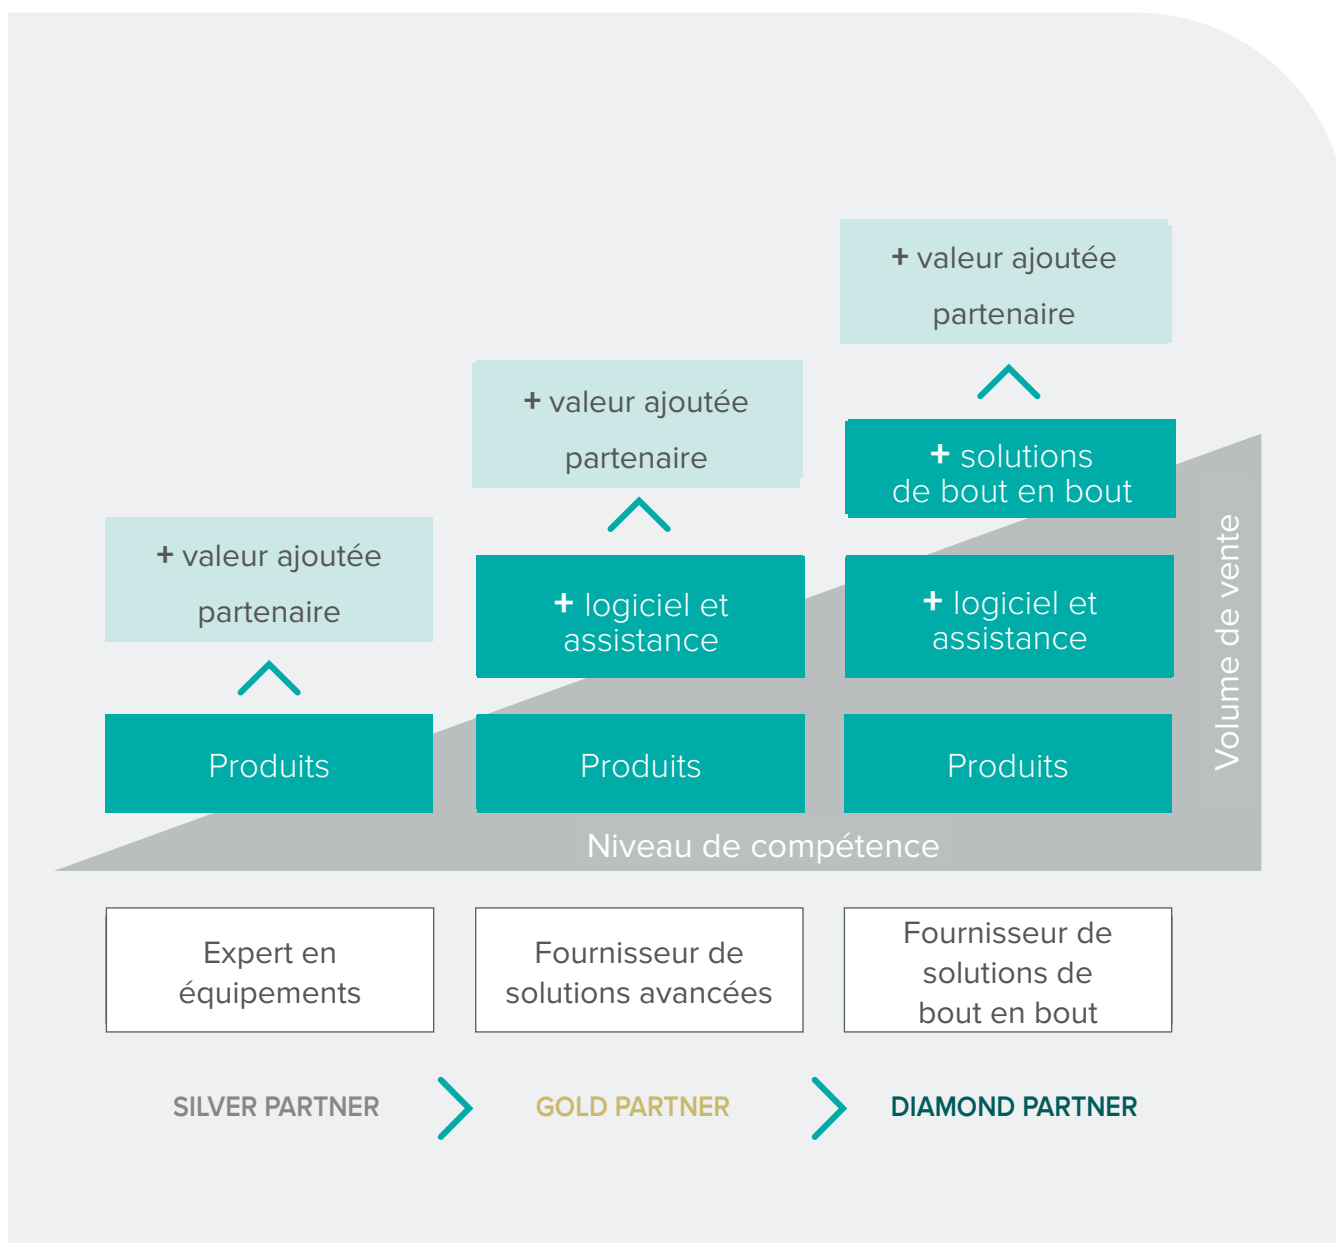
+ valeur ajoutée partenaire

+ valeur ajoutée partenaire

+ valeur ajoutée partenaire

+ solutions de bout en bout

+ logiciel et assistance

+ logiciel et assistance

Produits

Produits

Produits

Volume de vente

Niveau de compétence

Expert en équipements

Fournisseur de solutions avancées

Fournisseur de solutions de bout en bout

SILVER PARTNER

GOLD PARTNER

DIAMOND PARTNER